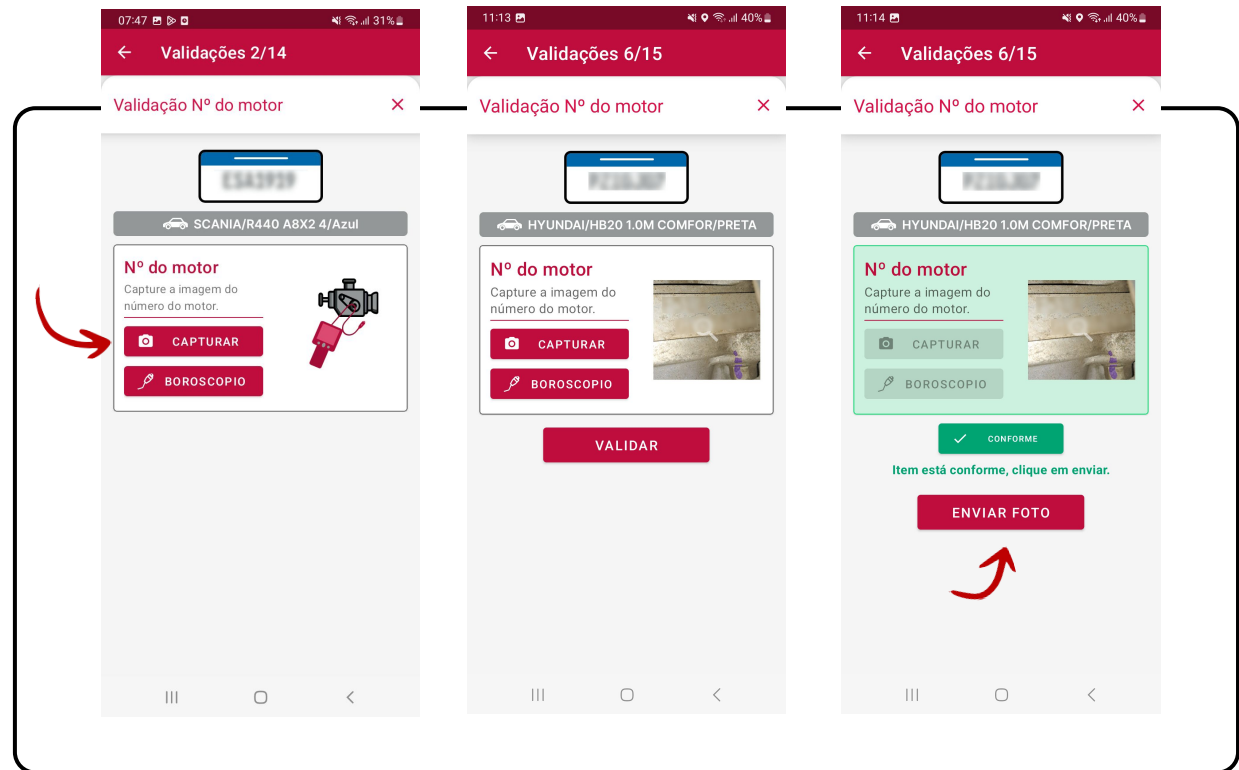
07:47 31%

Validações 2/14

Validação Nº do motor ✕

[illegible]

SCANIA/R440 A8X2 4/Azul

Nº do motor

Capture a imagem do número do motor.

CAPTURAR

BOROSCOPIO

11:13 40%

Validações 6/15

Validação Nº do motor ✕

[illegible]

HYUNDAI/HB20 1.0M COMFOR/PRETA

Nº do motor

Capture a imagem do número do motor.

CAPTURAR

BOROSCOPIO

VALIDAR

11:14 40%

Validações 6/15

Validação Nº do motor ✕

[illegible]

HYUNDAI/HB20 1.0M COMFOR/PRETA

Nº do motor

Capture a imagem do número do motor.

CAPTURAR

BOROSCOPIO

CONFORME

Item está conforme, clique em enviar.

ENVIAR FOTO